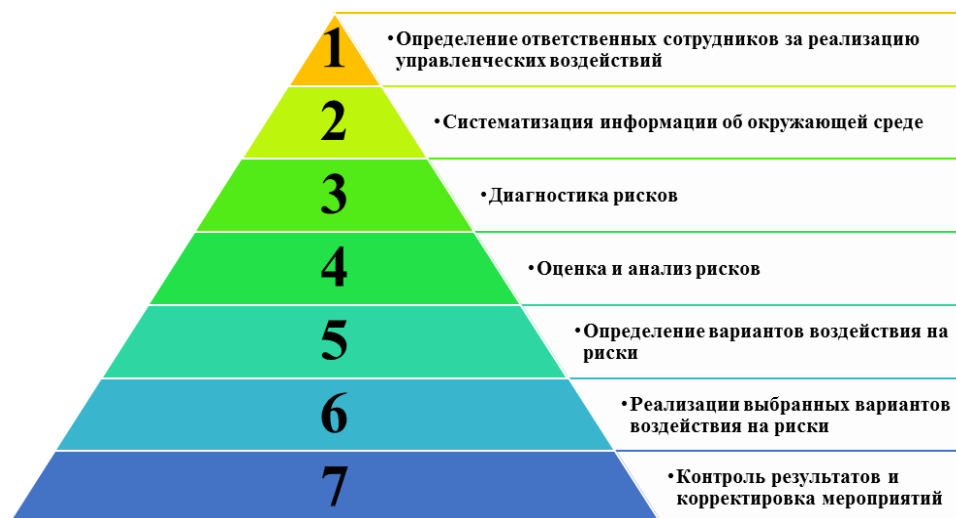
1

•Определение ответственных сотрудников за реализацию управленческих воздействий

2

•Систематизация информации об окружающей среде

3

•Диагностика рисков

4

•Оценка и анализ рисков

5

•Определение вариантов воздействия на риски

6

•Реализации выбранных вариантов воздействия на риски

7

•Контроль результатов и корректировка мероприятий